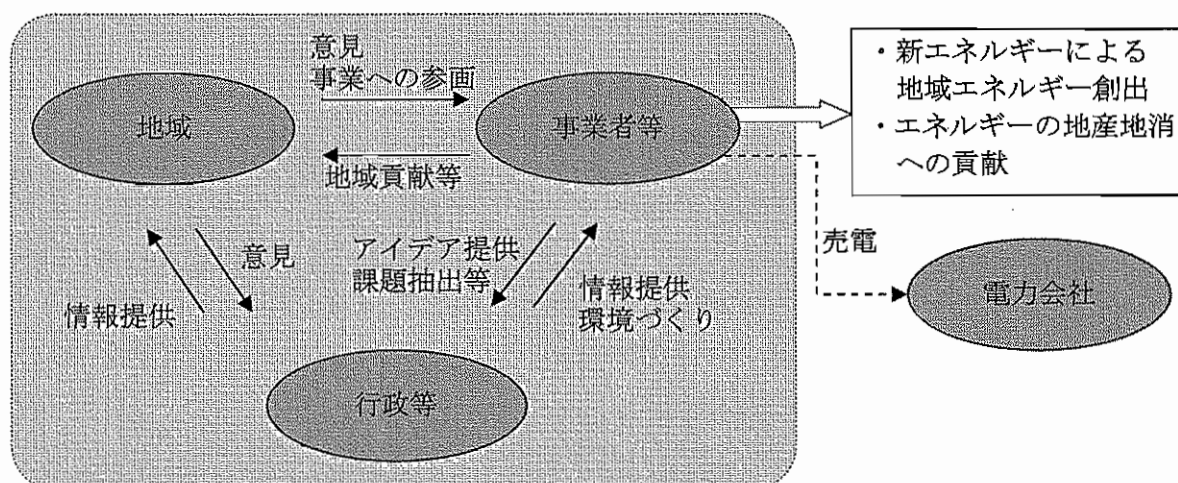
意見
事業への参画

地域

事業者等

地域貢献等

・新エネルギーによる地域エネルギー創出
・エネルギーの地産地消への貢献

意見

情報提供

アイデア提供
課題抽出等

情報提供
環境づくり

売電

電力会社

行政等